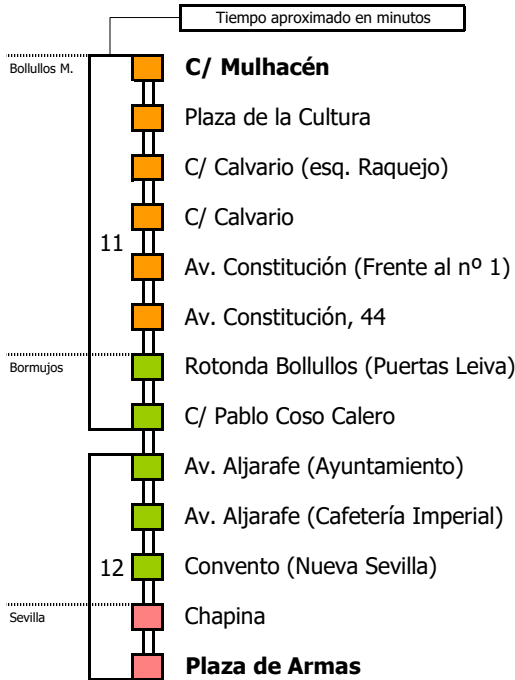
Tiempo aproximado en minutos

Bollullos M.
C/ Mulhacén
Plaza de la Cultura
C/ Calvario (esq. Raquejo)
C/ Calvario
11
Av. Constitución (Frente al nº 1)
Av. Constitución, 44
Bormujos
Rotonda Bollullos (Puertas Leiva)
C/ Pablo Coso Calero
Av. Aljarafe (Ayuntamiento)
Av. Aljarafe (Cafetería Imperial)
12
Convento (Nueva Sevilla)
Sevilla
Chapina
Plaza de Armas